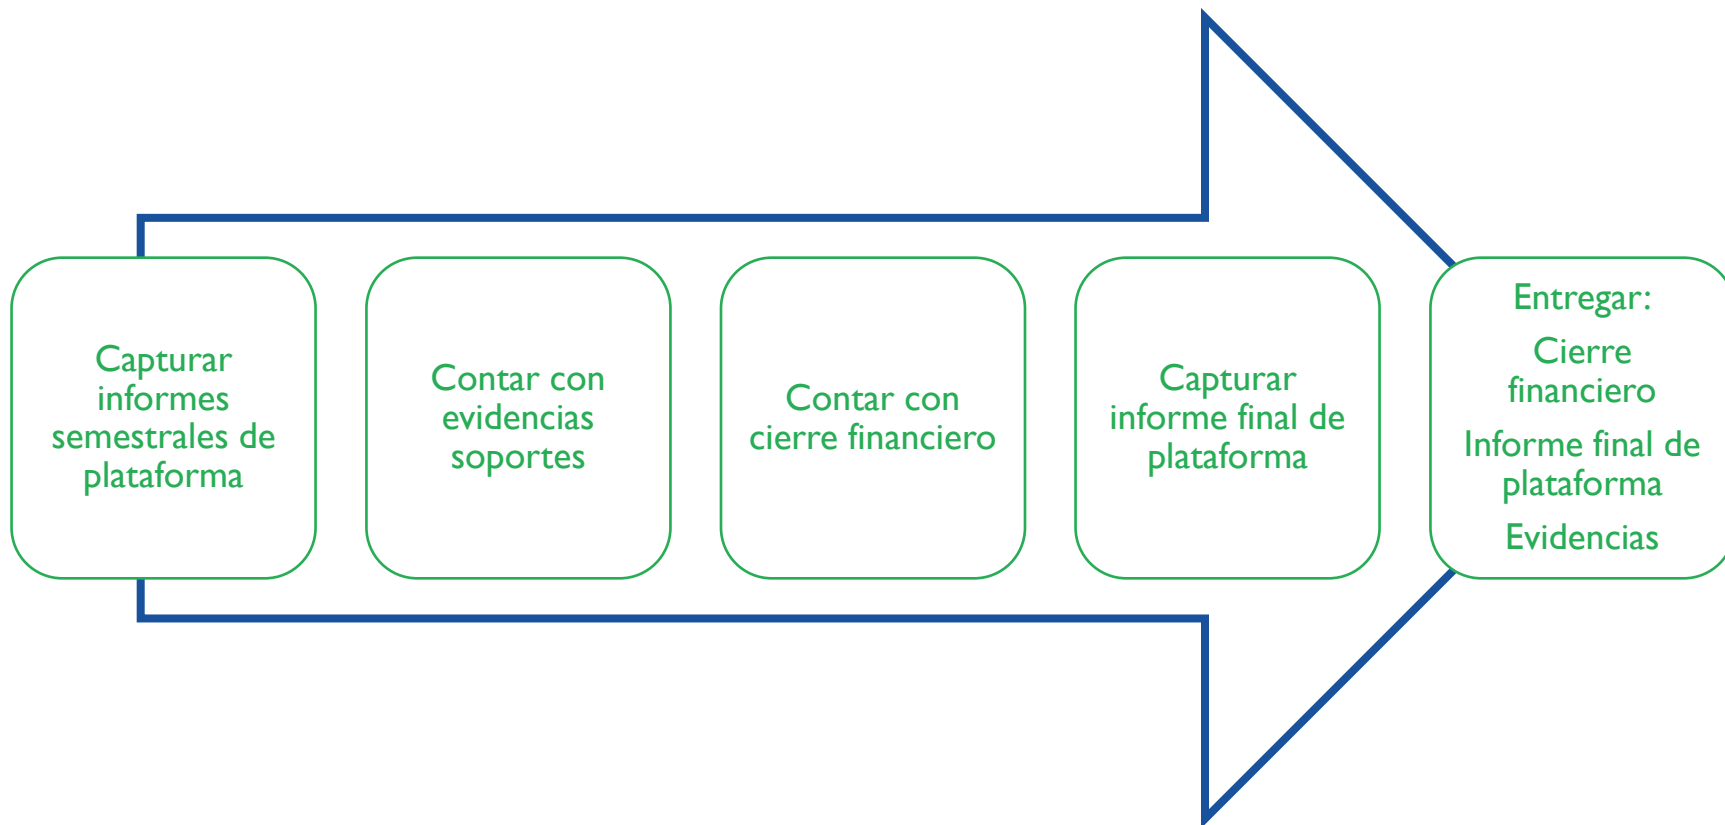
Capturar informes semestrales de plataforma

Contar con evidencias soportes

Contar con cierre financiero

Capturar informe final de plataforma

Entregar:

Cierre financiero

Informe final de plataforma

Evidencias